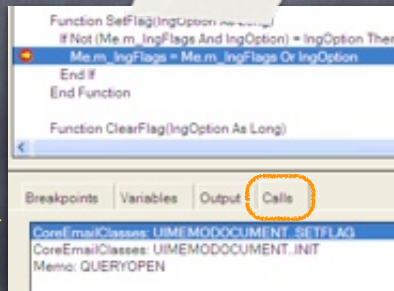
Function SetFlag(lngOption As Long)
If Not (Me.m_lngFlags And lngOption) = lngOption Ther
Me.m_lngFlags = Me.m_lngFlags Or lngOption
End If
End Function

Function ClearFlag(lngOption As Long)

Breakpoints | Variables | Output | Calls

CoreEmailClasses: UIMEMODOCUMENT.SETFLAG
CoreEmailClasses: UIMEMODOCUMENT.INIT
Memo: QUERYOPEN